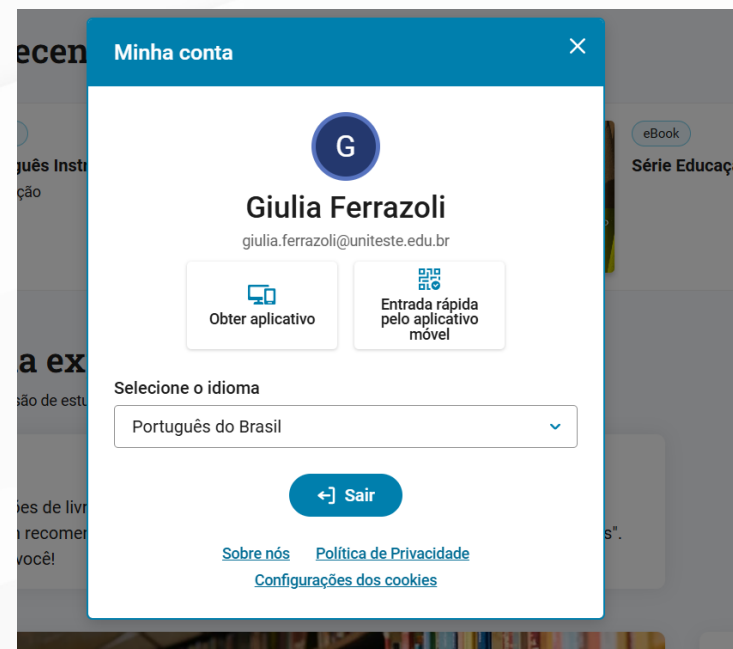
ecen

guês Instr
ção

eBook
Série Educaç

a ex
são de estu

ões de livr
n recomen
você!

s".

Minha conta

×

G

Giulia Ferrazoli

giulia.ferrazoli@uniteste.edu.br

Obter aplicativo

Entrada rápida pelo aplicativo móvel

Selecione o idioma

Português do Brasil

Sair

Sobre nós Política de Privacidade

Configurações dos cookies